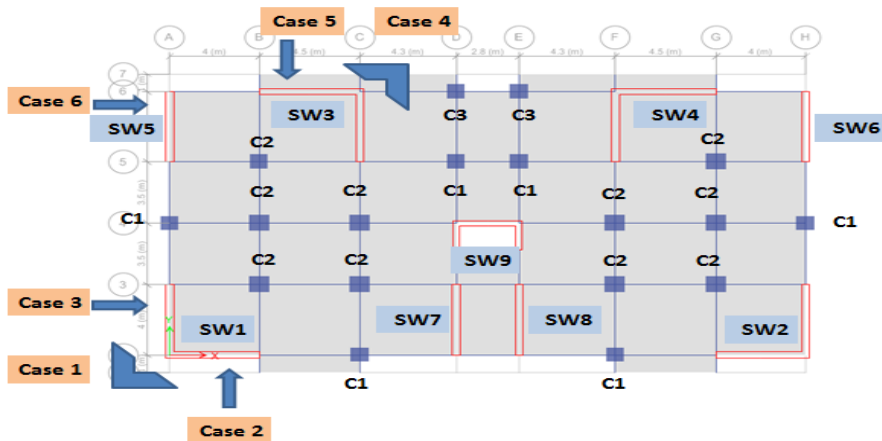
Case 5
Case 4
A
B
C
D
E
F
G
H
4 (m)
4.5 (m)
4.3 (m)
2.8 (m)
4.3 (m)
4.5 (m)
4 (m)
7
6
Case 6
SW5
SW3
C3
C3
SW4
SW6
C2
C2
5
C2
C2
C1
C1
C2
C2
C1
C1
C2
C2
SW9
C2
C2
3
Case 3
SW1
SW7
SW8
SW2
Case 1
C1
C1
Case 2